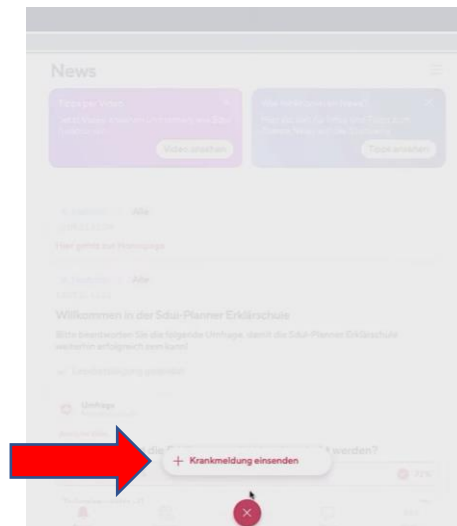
News

Video ansehen

Tipps ansehen

Alle

Hier geht's zur Homepage

Alle

Willkommen in der Sdui-Planner Erklärschule

Bitte beantworten Sie die folgende Umfrage, damit die Sdui-Planner Erklärschule weiterhin erfolgreich sein kann!

Umfrage

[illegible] werden?

+ Krankmeldung einsenden

×